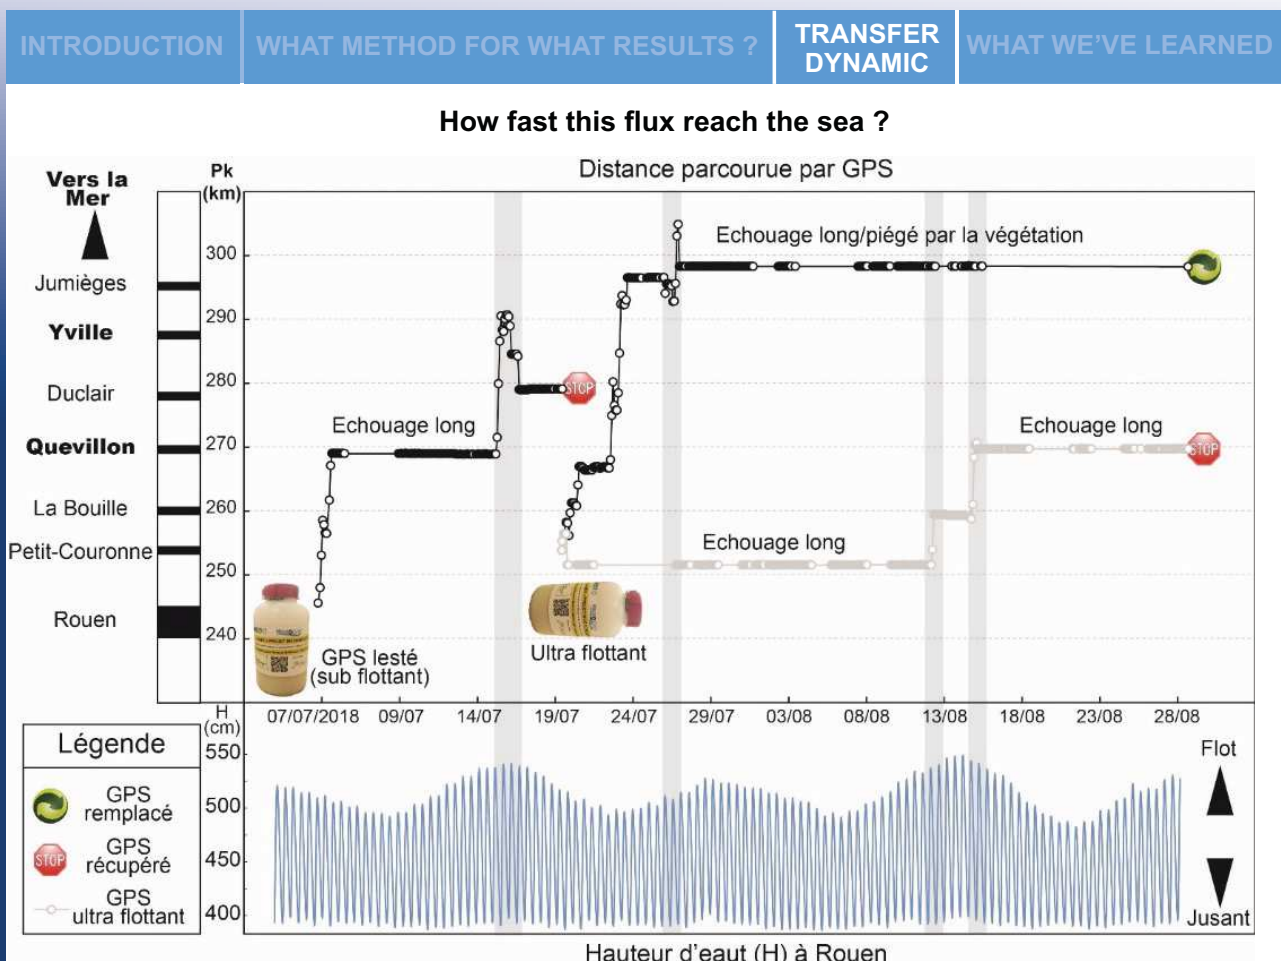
INTRODUCTION | WHAT METHOD FOR WHAT RESULTS ? | TRANSFER DYNAMIC | WHAT WE'VE LEARNED

How fast this flux reach the sea ?

Distance parcourue par GPS

Vers la Mer

Jumièges

Yville

Duclair

Quevillon

La Bouille

Petit-Couronne

Rouen

Pk (km)

300

290

280

270

260

250

240

Echouage long/piégé par la végétation

Echouage long

STOP

Echouage long

STOP

Echouage long

GPS lesté (sub flottant)

Ultra flottant

H (cm)

07/07/2018 09/07 14/07 19/07 24/07 29/07 03/08 08/08 13/08 18/08 23/08 28/08

Légende

GPS remplacé

STOP GPS récupéré

GPS ultra flottant

550

500

450

400

Flot

Jusant

Hauteur d'eaut (H) à Rouen